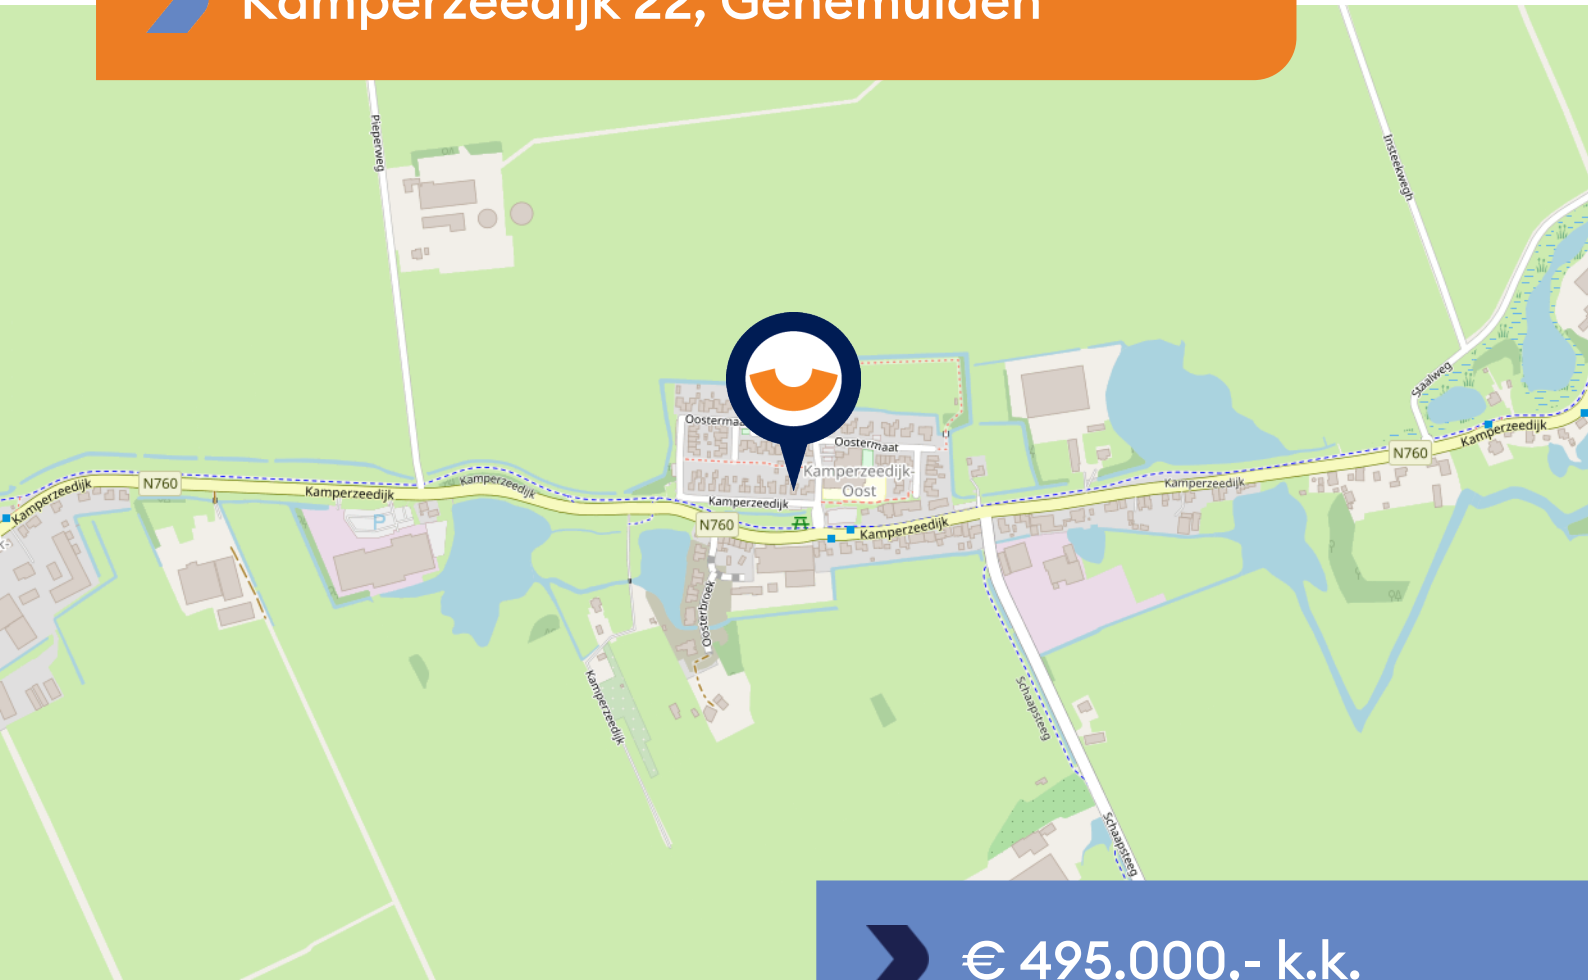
Kamperzeedijk 22, Genemuiden

Pieperweg

Insteekweg

Staalweg

Kamperzeedijk

N760

Kamperzeedijk

Kamperzeedijk

Oostermaat

Oostermaat

Kamperzeedijk-Oost

Kamperzeedijk

N760

Kamperzeedijk

Kamperzeedijk

N760

Kamperzeedijk

Oosterbroek

Kamperzeedijk

Schaapsteeg

Schaapsteeg

P

€ 495.000,- k.k.